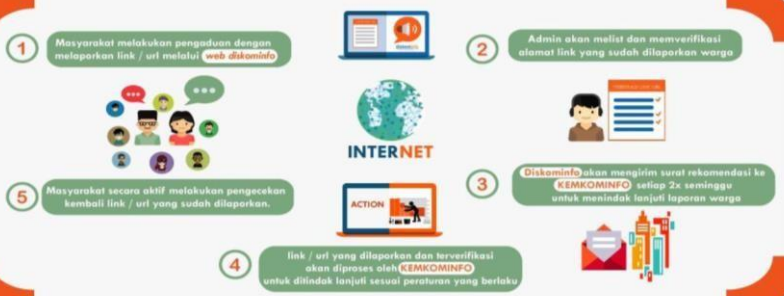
1
Masyarakat melakukan pengaduan dengan melaporkan link / url melalui web diskominfo

2
Admin akan melist dan memverifikasi alamat link yang sudah dilaporkan warga

INTERNET

5
Masyarakat secara aktif melakukan pengecekan kembali link / url yang sudah dilaporkan.

ACTION

3
Diskominfo akan mengirim surat rekomendasi ke KEMKOMINFO setiap 2x seminggu untuk menindak lanjuti laporan warga

4
link / url yang dilaporkan dan terverifikasi akan diproses oleh KEMKOMINFO untuk ditindak lanjuti sesuai peraturan yang berlaku